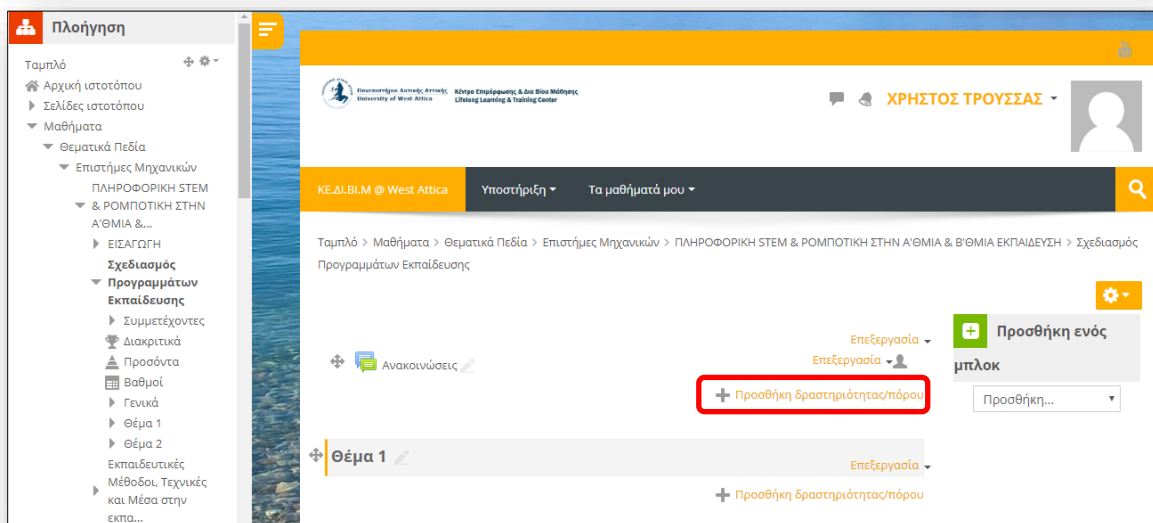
Πλοήγηση

Ταμπλό
Αρχική ιστοτόπου
Σελίδες ιστοτόπου
Μαθήματα
Θεματικά Πεδία
Επιστήμες Μηχανικών
ΠΛΗΡΟΦΟΡΙΚΗ STEM & ΡΟΜΠΟΤΙΚΗ ΣΤΗΝ Α'ΘΜΙΑ &...
ΕΙΣΑΓΩΓΗ
Σχεδιασμός Προγραμμάτων Εκπαίδευσης
Συμμετέχοντες
Διακριτικά
Προσόντα
Βαθμοί
Γενικά
Θέμα 1
Θέμα 2
Εκπαιδευτικές Μέθοδοι, Τεχνικές και Μέσα στην εκπα...

Πανεπιστήμιο Δυτικής Αττικής University of West Attica
Κέντρο Επιμόρφωσης & Δια Βίου Μάθησης Lifelong Learning & Training Center

ΧΡΗΣΤΟΣ ΤΡΟΥΣΣΑΣ

ΚΕ.ΔΙ.ΒΙ.Μ @ West Attica
Υποστήριξη
Τα μαθήματά μου

Ταμπλό > Μαθήματα > Θεματικά Πεδία > Επιστήμες Μηχανικών > ΠΛΗΡΟΦΟΡΙΚΗ STEM & ΡΟΜΠΟΤΙΚΗ ΣΤΗΝ Α'ΘΜΙΑ & Β'ΘΜΙΑ ΕΚΠΑΙΔΕΥΣΗ > Σχεδιασμός Προγραμμάτων Εκπαίδευσης

Επεξεργασία
Ανακοινώσεις
Επεξεργασία
Προσθήκη δραστηριότητας/πόρου

Προσθήκη ενός μπλοκ
Προσθήκη...

Θέμα 1
Επεξεργασία
Προσθήκη δραστηριότητας/πόρου